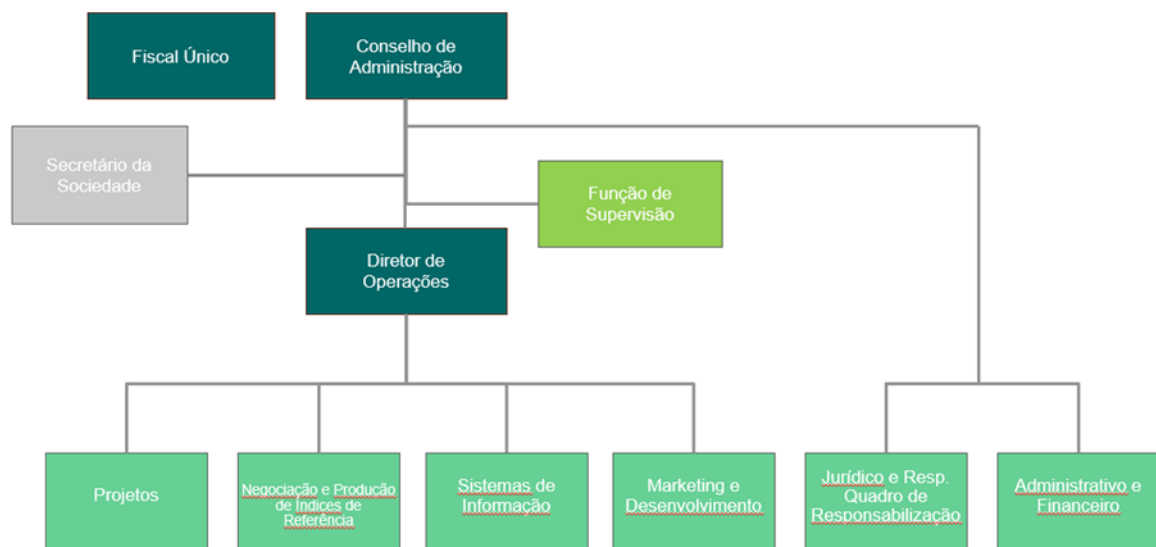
Fiscal Único

Conselho de Administração

Secretário da Sociedade

Função de Supervisão

Diretor de Operações

Projetos

Negociação e Produção de Índices de Referência

Sistemas de Informação

Marketing e Desenvolvimento

Jurídico e Resp. Quadro de Responsabilização

Administrativo e Financeiro